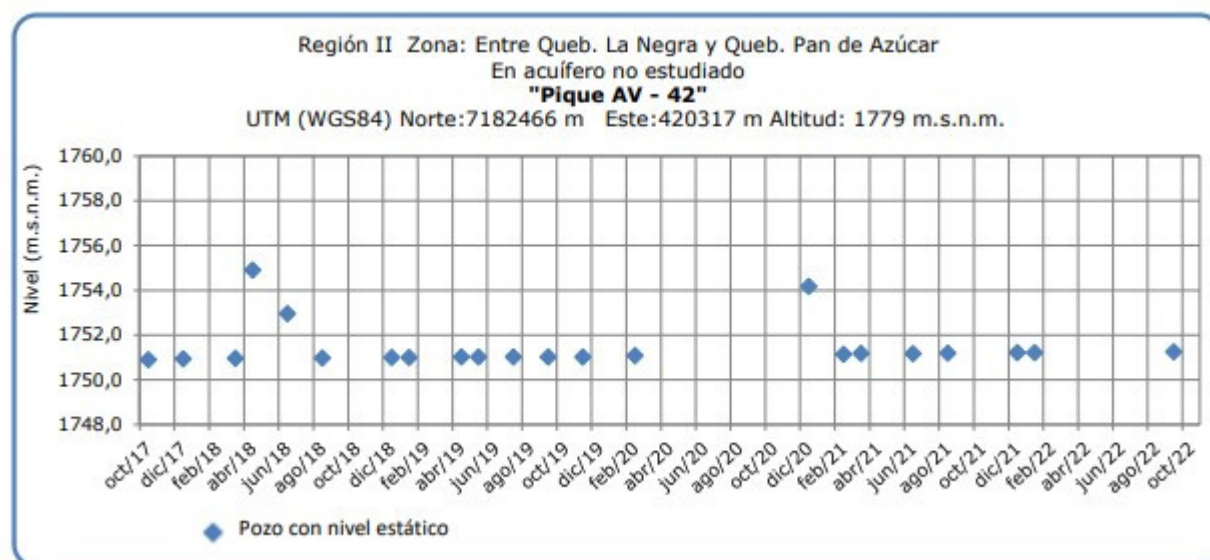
Región II Zona: Entre Queb. La Negra y Queb. Pan de Azúcar
En acuífero no estudiado
"Pique AV - 42"
UTM (WGS84) Norte:7182466 m Este:420317 m Altitud: 1779 m.s.n.m.

Nivel (m.s.n.m.)

1760,0
1758,0
1756,0
1754,0
1752,0
1750,0
1748,0

oct/17 dic/17 feb/18 abr/18 jun/18 ago/18 oct/18 dic/18 feb/19 abr/19 jun/19 ago/19 oct/19 dic/19 feb/20 abr/20 jun/20 ago/20 oct/20 dic/20 feb/21 abr/21 jun/21 ago/21 oct/21 dic/21 feb/22 abr/22 jun/22 ago/22 oct/22

Pozo con nivel estático